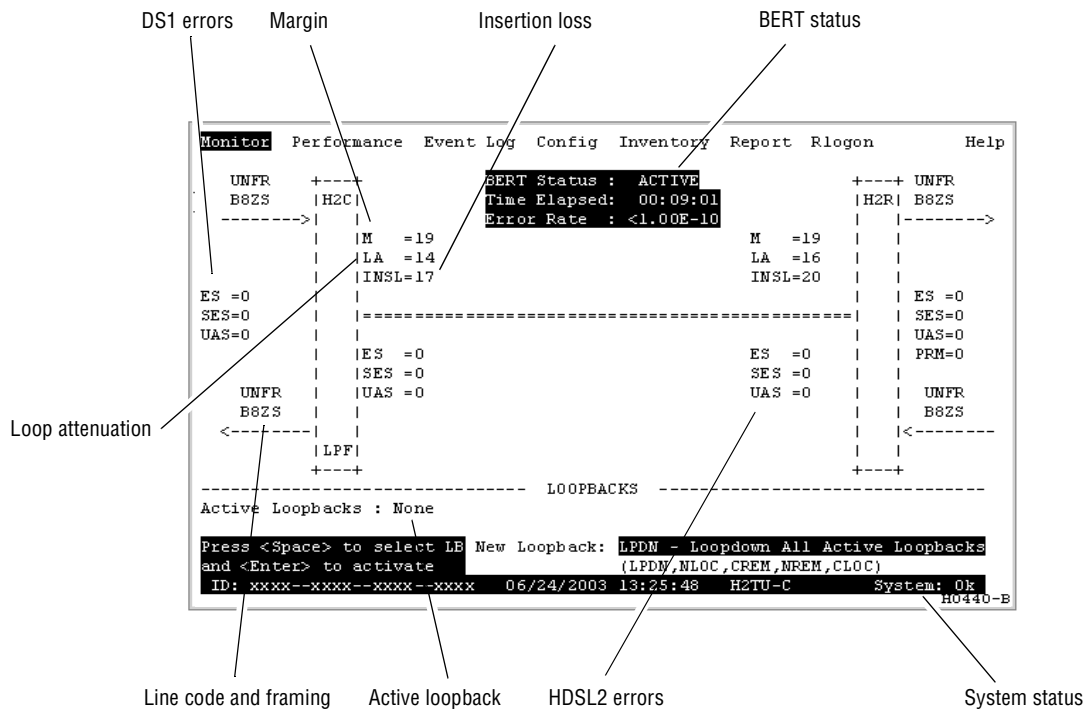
DS1 errors Margin Insertion loss BERT status

Monitor Performance Event Log Config Inventory Report Rlogon Help

UNFR
B8ZS
-------->

H2C

M =19
LA =14
INSL=17

BERT Status : ACTIVE
Time Elapsed: 00:09:01
Error Rate : <1.00E-10

M =19
LA =16
INSL=20

H2R

UNFR
B8ZS
-------->

ES =0
SES=0
UAS=0

ES =0
SES=0
UAS=0

ES =0
SES =0
UAS =0

ES =0
SES =0
UAS =0
PRM=0

UNFR
B8ZS
<--------

LPF

UNFR
B8ZS
<--------

Loop attenuation

LOOPBACKS

Active Loopbacks : None

Press <Space> to select LB
and <Enter> to activate

New Loopback: LPDN - Loopdown All Active Loopbacks
(LPDN,NLOC,CREM,NREM,CLOC)

ID: xxxx--xxxx--xxxx--xxxx 06/24/2003 13:25:48 H2TU-C System: Ok

H0440-B

Line code and framing Active loopback HDSL2 errors System status